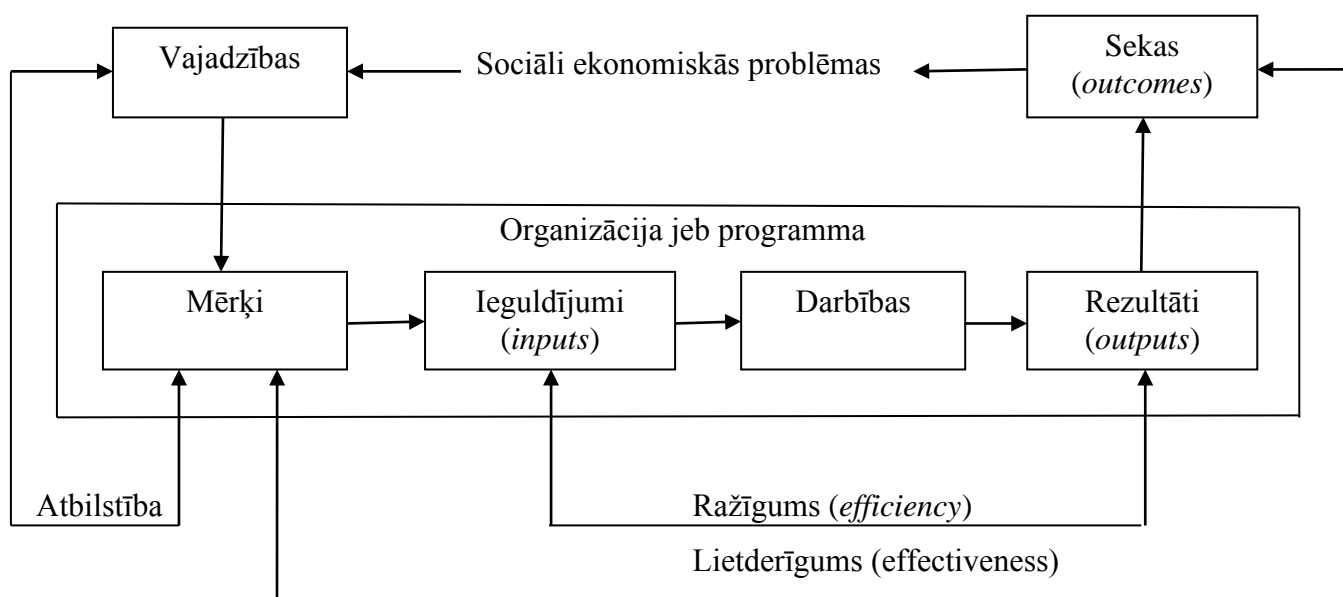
Vajadzības

Sociāli ekonomiskās problēmas

Sekas (*outcomes*)

Organizācija jeb programma

Mērķi

Ieguldījumi (*inputs*)

Darbības

Rezultāti (*outputs*)

Atbilstība

Ražīgums (*efficiency*)

Lietderīgums (effectiveness)